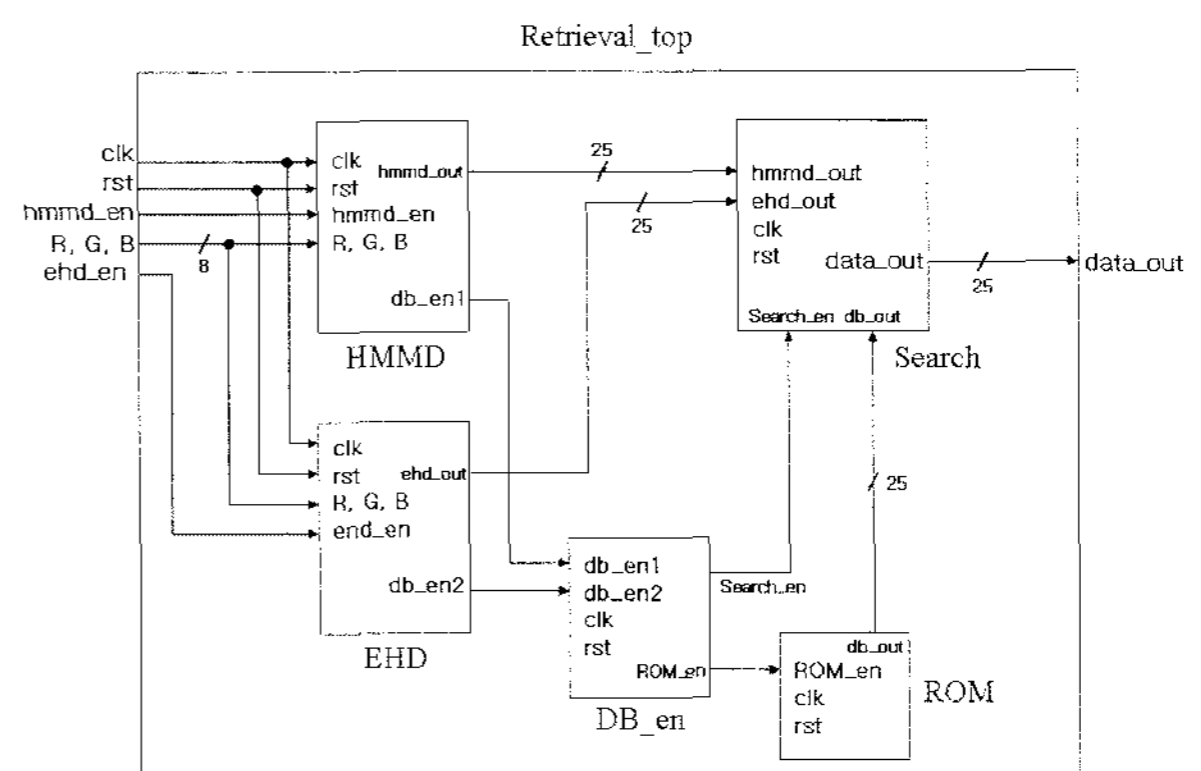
Retrieval_top

clk
rst
hmmd_en
R, G, B
ehd_en
8

clk
rst
hmmd_en
R, G, B
hmmd_out
db_en1
HMMD

25
25

hmmd_out
ehd_out
clk
rst
data_out
Search_en db_out
Search

25
data_out

clk
rst
R, G, B
end_en
ehd_out
db_en2
EHD

25

db_en1
db_en2
clk
rst
ROM_en
Search_en
DB_en

db_out
ROM_en
clk
rst
ROM